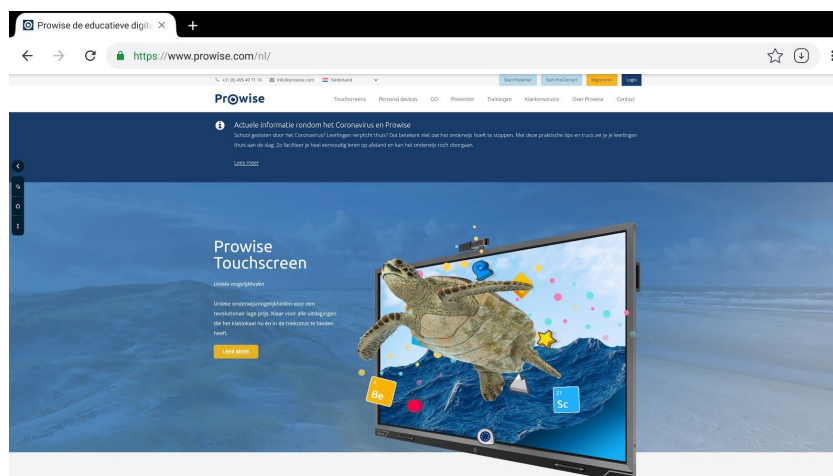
Prowise de educatieve digita ×

https://www.prowise.com/nl/

+31 (0) 495 49 71 10 info@prowise.com Nederland

Start Presenter Start ProConnect Registreren Login

Prowise

Touchscreens Personal devices GO Presenter Trainingen Klantenservice Over Prowise Contact

Actuele informatie rondom het Coronavirus en Prowise

School gesloten door het Coronavirus? Leerlingen verplicht thuis? Dat betekent niet dat het onderwijs hoeft te stoppen. Met deze praktische tips en trucs zet je je leerlingen thuis aan de slag. Zo faciliteer je heel eenvoudig leren op afstand en kan het onderwijs toch doorgaan.

Lees meer

Prowise Touchscreen

Unieke mogelijkheden

Unieke onderwijsmogelijkheden voor een revolutionair lage prijs. Klaar voor alle uitdagingen die het klaslokaal nu én in de toekomst te bieden heeft.

LEES MEER

Be

Sc